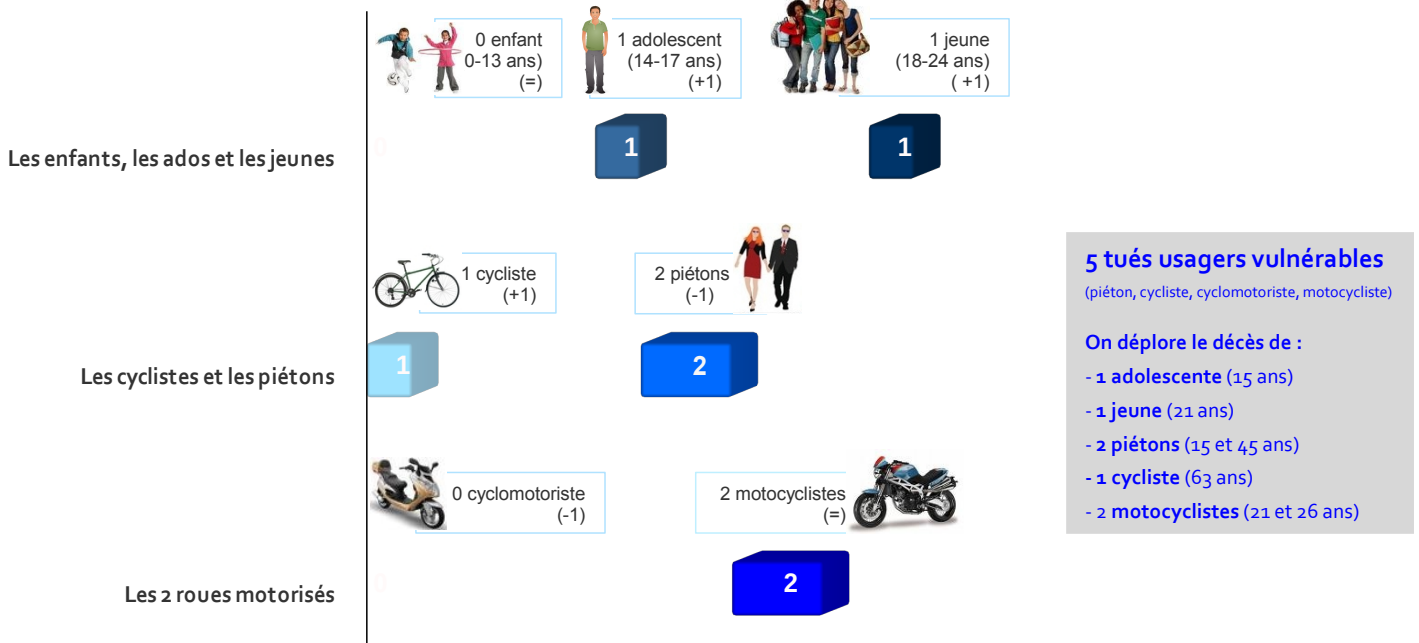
0 enfant
0-13 ans)
(=)

1 adolescent
(14-17 ans)
(+1)

1 jeune
(18-24 ans)
( +1)

Les enfants, les ados et les jeunes

0

1

1

1 cycliste
(+1)

2 piétons
(-1)

Les cyclistes et les piétons

1

2

0 cyclomotoriste
(-1)

2 motocyclistes
(=)

Les 2 roues motorisés

0

2

**5 tués usagers vulnérables**
(piéton, cycliste, cyclomotoriste, motocycliste)

**On déplore le décès de :**
- **1 adolescente** (15 ans)
- **1 jeune** (21 ans)
- **2 piétons** (15 et 45 ans)
**- 1 cycliste** (63 ans)
- 2 **motocyclistes** (21 et 26 ans)